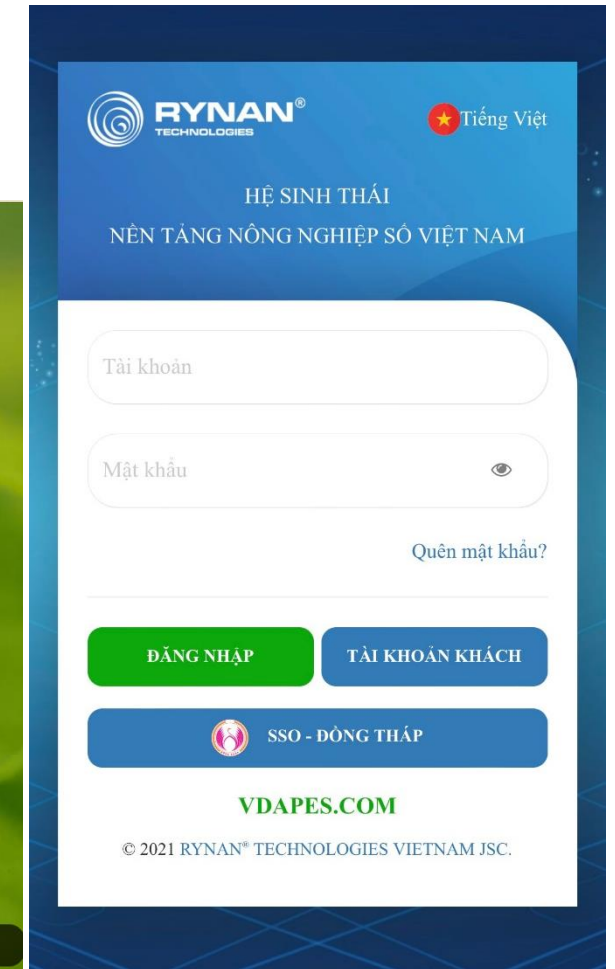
RYNAN®
TECHNOLOGIES

Tiếng Việt

HỆ SINH THÁI
NỀN TẢNG NÔNG NGHIỆP SỐ VIỆT NAM

Tài khoản

Mật khẩu

Quên mật khẩu?

ĐĂNG NHẬP

TÀI KHOẢN KHÁCH

SSO - ĐỒNG THÁP

VDAPES.COM

© 2021 RYNAN® TECHNOLOGIES VIETNAM JSC.